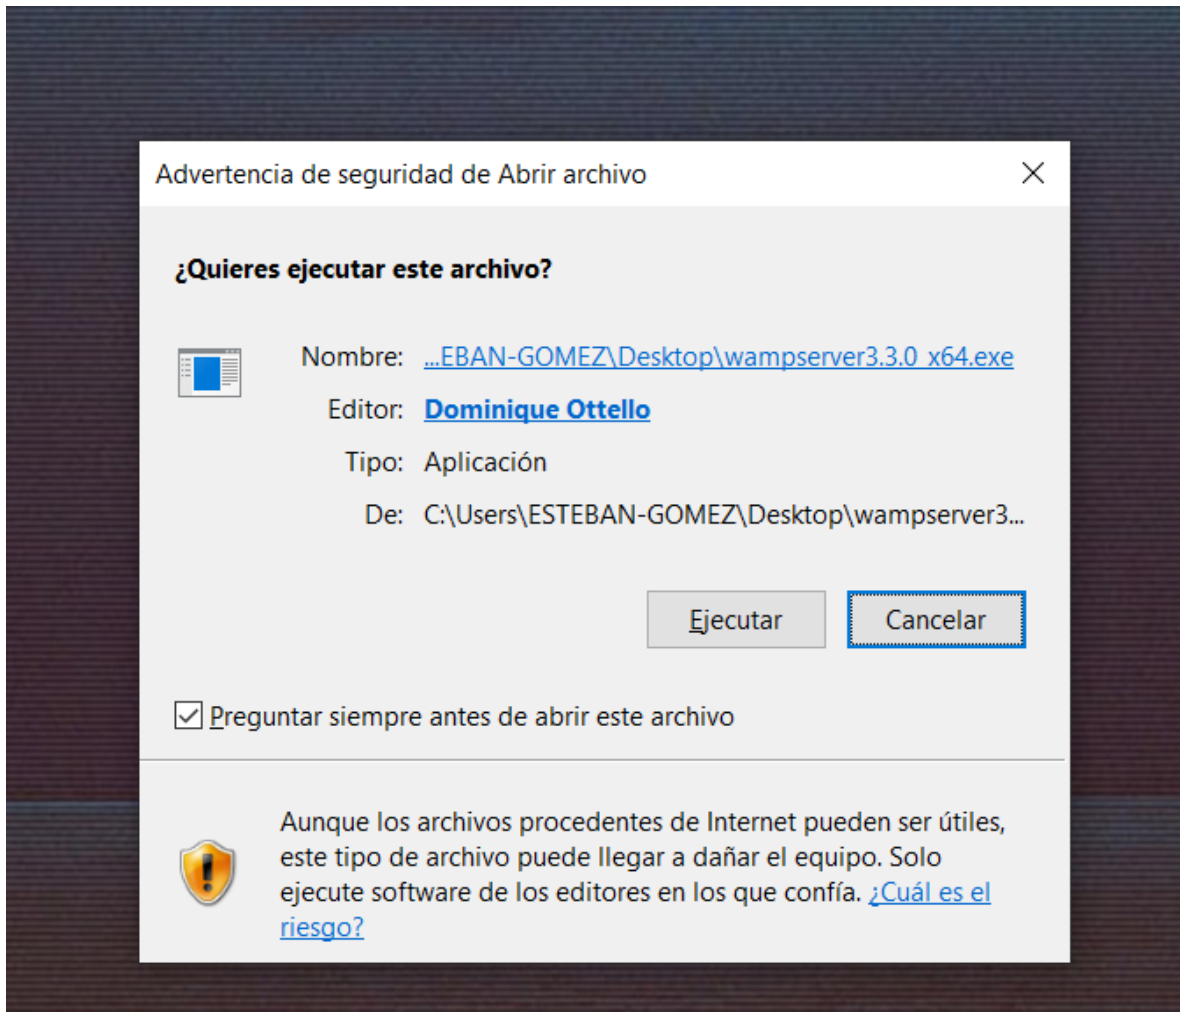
Advertencia de seguridad de Abrir archivo

¿Quieres ejecutar este archivo?

Nombre: ...EBAN-GOMEZ\Desktop\wampserver3.3.0_x64.exe

Editor: Dominique Ottello

Tipo: Aplicación

De: C:\Users\ESTEBAN-GOMEZ\Desktop\wampserver3...

Ejecutar

Cancelar

Preguntar siempre antes de abrir este archivo

Aunque los archivos procedentes de Internet pueden ser útiles, este tipo de archivo puede llegar a dañar el equipo. Solo ejecute software de los editores en los que confía. ¿Cuál es el riesgo?